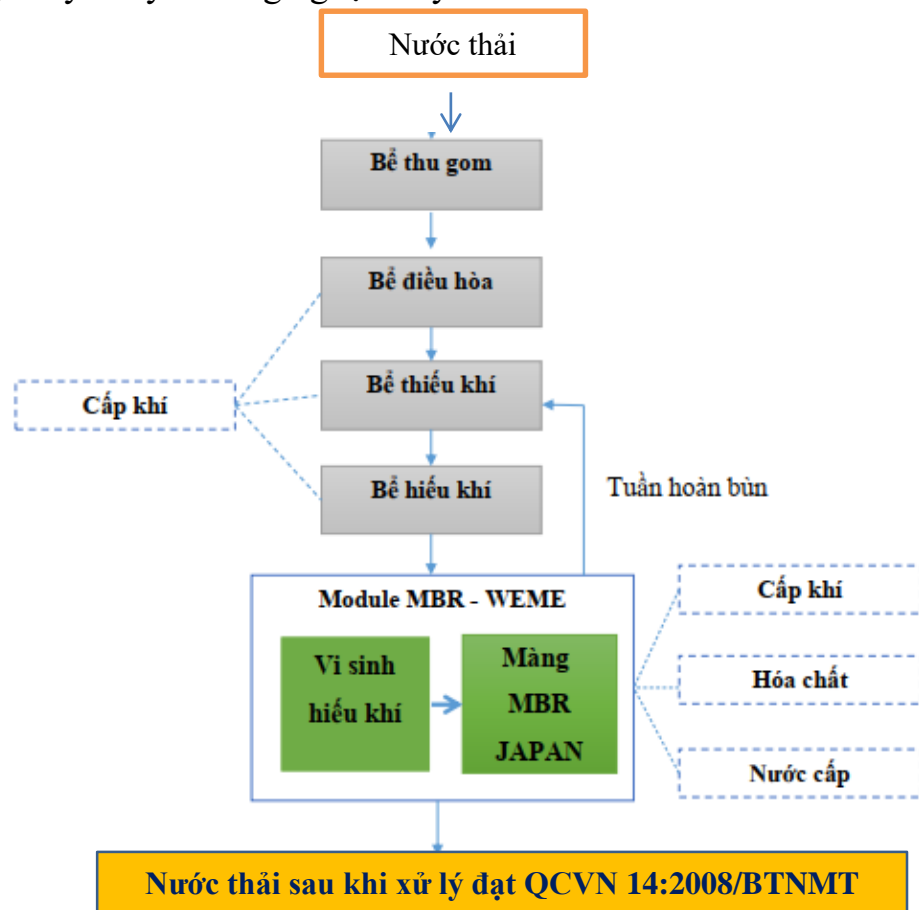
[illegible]

Nước thải

Bể thu gom

Bể điều hòa

Cấp khí

Bể thiếu khí

Bể hiếu khí

Tuần hoàn bùn

Module MBR - WEME

Vi sinh hiếu khí

Màng MBR JAPAN

Cấp khí

Hóa chất

Nước cấp

Nước thải sau khi xử lý đạt QCVN 14:2008/BTNMT